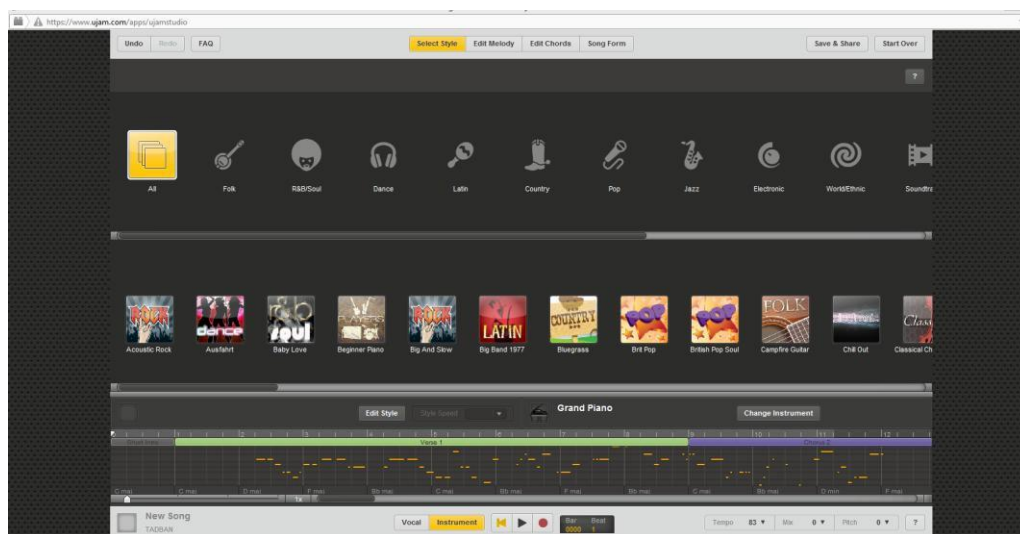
https://www.ujam.com/apps/ujamstudio

Undo Redo FAQ

Select Style Edit Melody Edit Chords Song Form

Save & Share Start Over

?

All Folk R&B/Soul Dance Latin Country Pop Jazz Electronic World/Ethnic Soundtra

Acoustic Rock Ausfahrt Baby Love Beginner Piano Big And Slow Big Band 1977 Bluegrass Brit Pop British Pop Soul Campfire Guitar Chill Out Classical Ch

Edit Style Style Speed

Grand Piano

Change Instrument

1 2 3 4 5 6 7 8 9 10 11 12

Verse 1 Chorus 2

C maj C maj D maj F maj Bb maj C maj Bb maj F maj Bb maj C maj Bb maj D min F maj

New Song

TADBAN

Vocal Instrument

Bar Beat 0000 1

Tempo 83 ▼ Mix 0 ▼ Pitch 0 ▼ ?